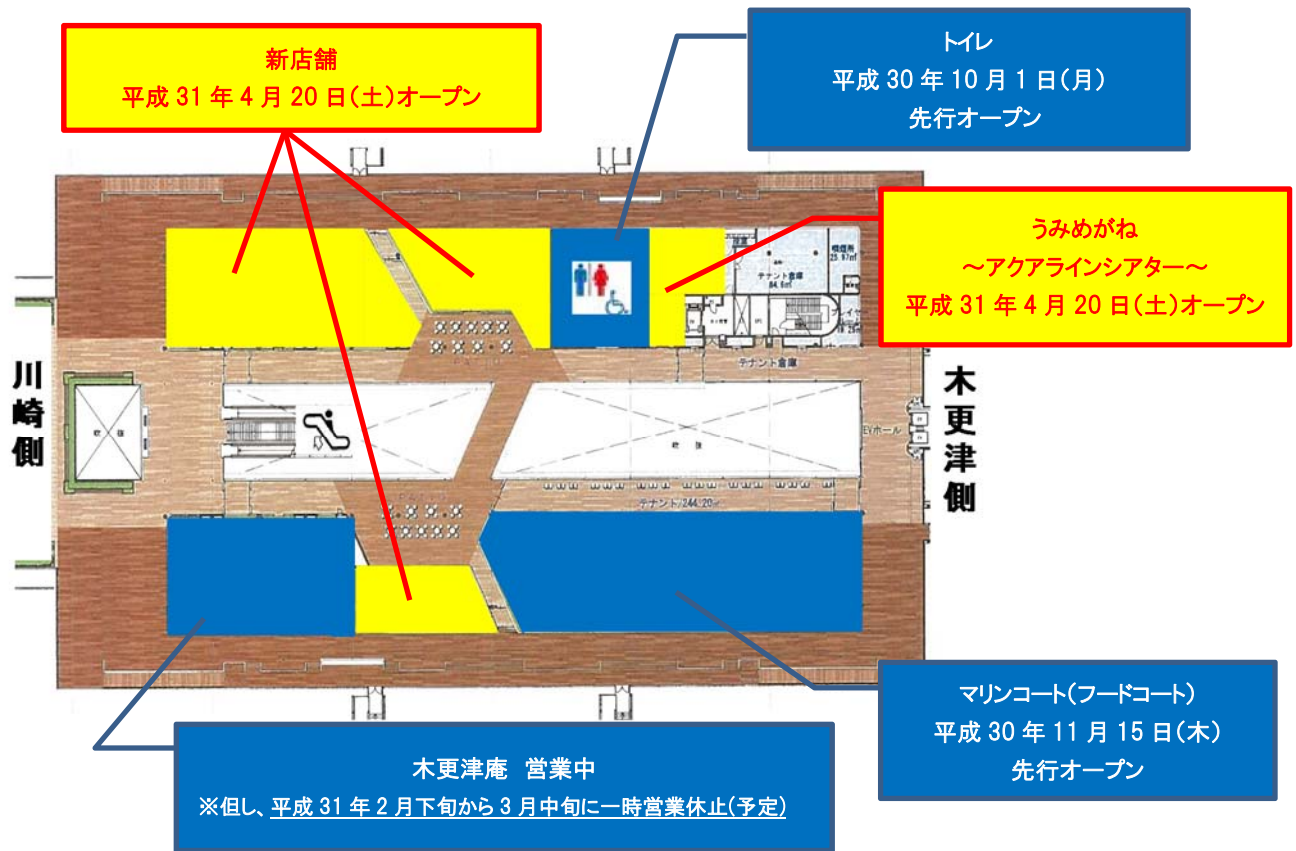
新店舗
平成 31 年 4 月 20 日(土)オープン

トイレ
平成 30 年 10 月 1 日(月)
先行オープン

うみめがね
～アクアラインシアター～
平成 31 年 4 月 20 日(土)オープン

川崎側

木更津側

機械室
25.97㎡

テナント倉庫
84.6㎡

テナント倉庫

EVホール

吹抜

吹抜

テナント/244.20㎡

マリンコート(フードコート)
平成 30 年 11 月 15 日(木)
先行オープン

木更津庵　営業中
※但し、平成 31 年 2 月下旬から 3 月中旬に一時営業休止(予定)